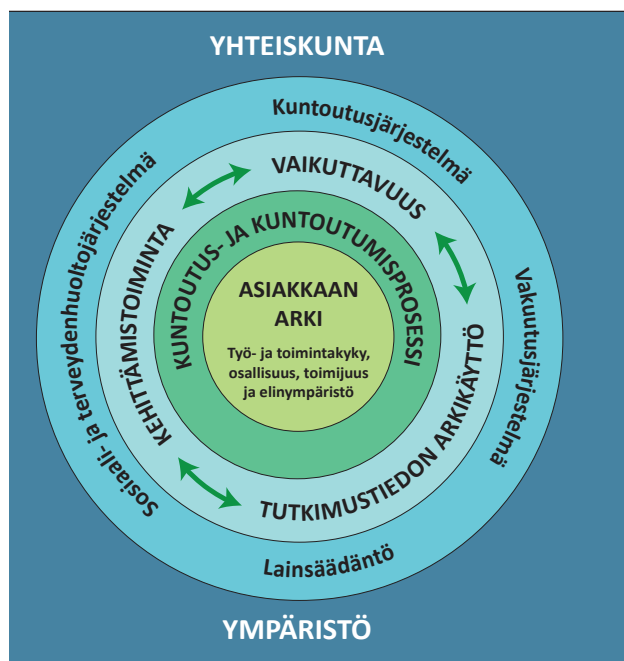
YHTEISKUNTA

Kuntoutusjärjestelmä

Vakuutusjärjestelmä

Lainsäädäntö

Sosiaali- ja terveydenhuoltojärjestelmä

VAIKUTTAVUUS

TUTKIMUSTIEDON ARKIKÄYTTÖ

KEHITTÄMISTOIMINTA

KUNTOUTUS- JA KUNTOUTUMISPROSESSI

ASIAKKAAN ARKI

Työ- ja toimintakyky, osallisuus, toimijuus ja elinympäristö

YMPÄRISTÖ